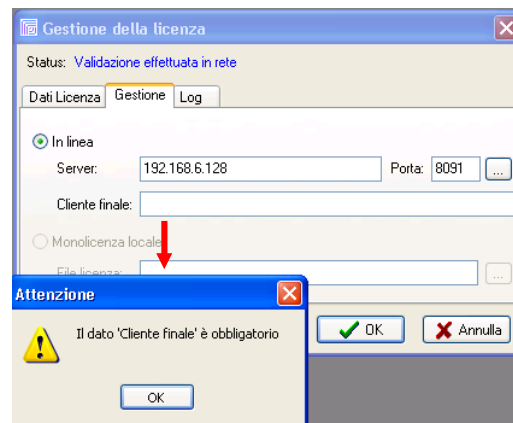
Gestione della licenza

Status: Validazione effettuata in rete

Dati Licenza | Gestione | Log

In linea

Server: 192.168.6.128 Porta: 8091 ...

Cliente finale:

Monolicenza locale

File licenza: ...

OK Annulla

Attenzione

Il dato 'Cliente finale' è obbligatorio

OK